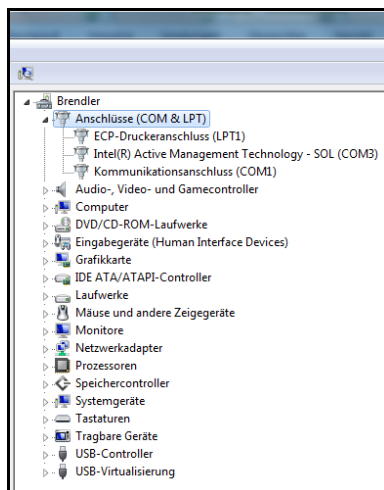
Brendler
Anschlüsse (COM & LPT)
ECP-Druckeranschluss (LPT1)
Intel(R) Active Management Technology - SOL (COM3)
Kommunikationsanschluss (COM1)
Audio-, Video- und Gamecontroller
Computer
DVD/CD-ROM-Laufwerke
Eingabegeräte (Human Interface Devices)
Grafikkarte
IDE ATA/ATAPI-Controller
Laufwerke
Mäuse und andere Zeigegeräte
Monitore
Netzwerkadapter
Prozessoren
Speichercontroller
Systemgeräte
Tastaturen
Tragbare Geräte
USB-Controller
USB-Virtualisierung